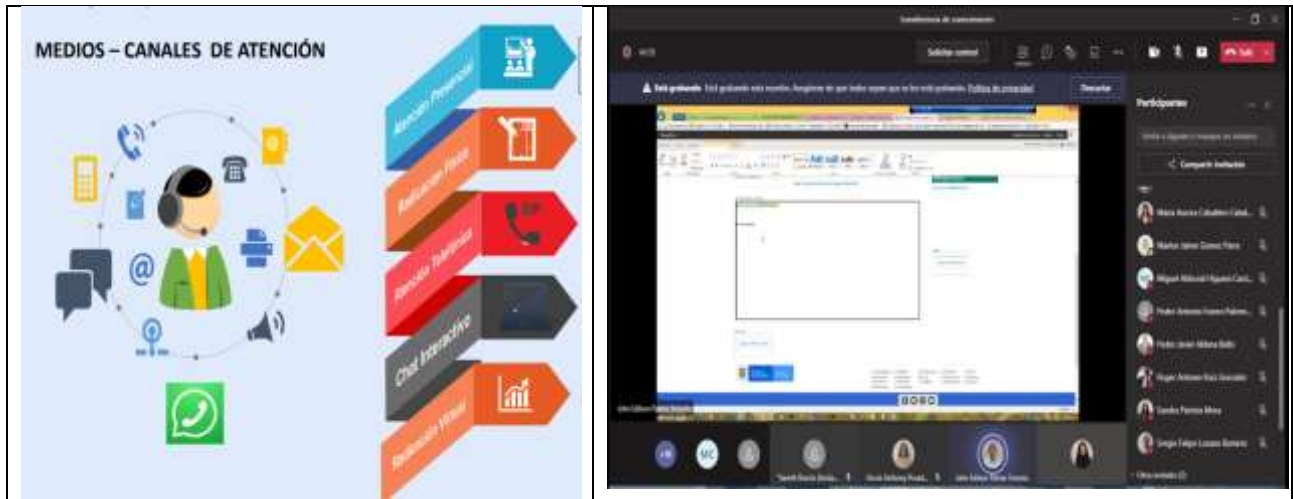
MEDIOS – CANALES DE ATENCIÓN

Atención Presencial

Radicación Física

Atención Telefónica

Chat Interactivo

Radicación Virtual

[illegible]

Solicitar control

Salir

Está grabando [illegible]

Descartar

Participantes

Compartir invitación

Maria Aurora Caballero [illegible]

Marlon Jaime Gomez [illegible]

Miguel Adonai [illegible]

Pedro Antonio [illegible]

Pedro Javier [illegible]

Roger Antonio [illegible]

Sandra Patricia Mesa

Sergio Felipe Lozano Romero

MC